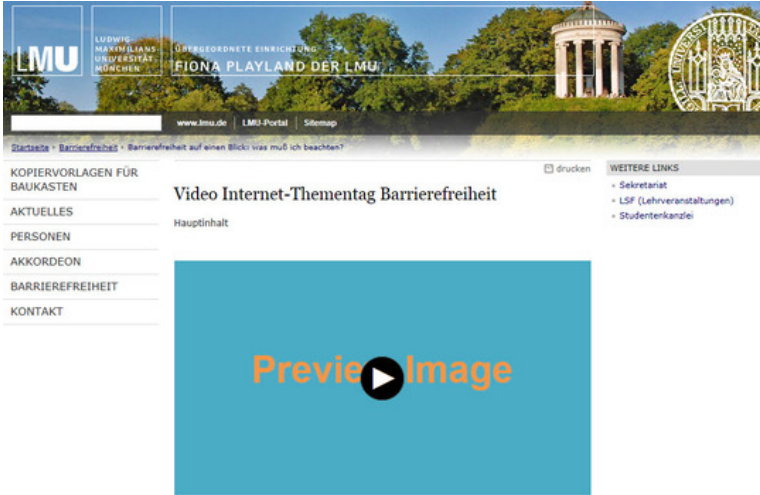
LMU

LUDWIG-MAXIMILIANS-UNIVERSITÄT MÜNCHEN

ÜBERGEORDNETE EINRICHTUNG

FIONA PLAYLAND DER LMU

www.lmu.de | LMU-Portal | Sitemap

Startseite › Barrierefreiheit › Barrierefreiheit auf einen Blick: Was muß ich beachten?

KOPIERVORLAGEN FÜR BAUKASTEN

AKTUELLES

PERSONEN

AKKORDEON

BARRIEREFREIHEIT

KONTAKT

drucken

Video Internet-Thementag Barrierefreiheit

Hauptinhalt

Previe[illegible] Image

WEITERE LINKS

- Sekretariat
- LSF (Lehrveranstaltungen)
- Studentenkanzlei